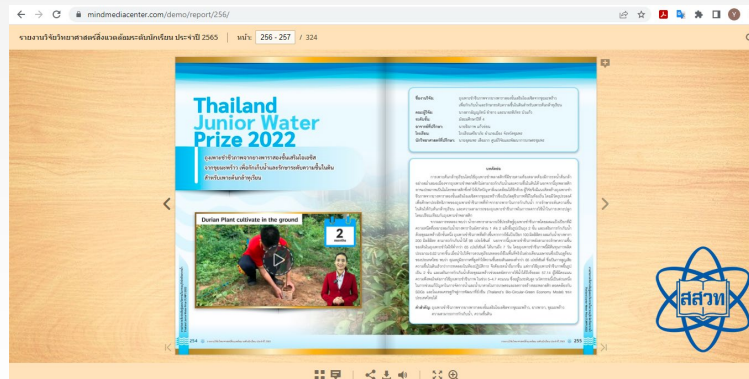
mindmediacenter.com/demo/report/256/

รายงานโครงการวิจัยวิทยาศาสตร์สิ่งแวดล้อมระดับนักเรียน ประจำปี 2565 | หน้า: 256 - 257 / 324

Thailand Junior Water Prize 2022

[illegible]

Durian Plant cultivate in the ground

2 months

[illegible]

บทคัดย่อ

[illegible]

254

255

สสวท